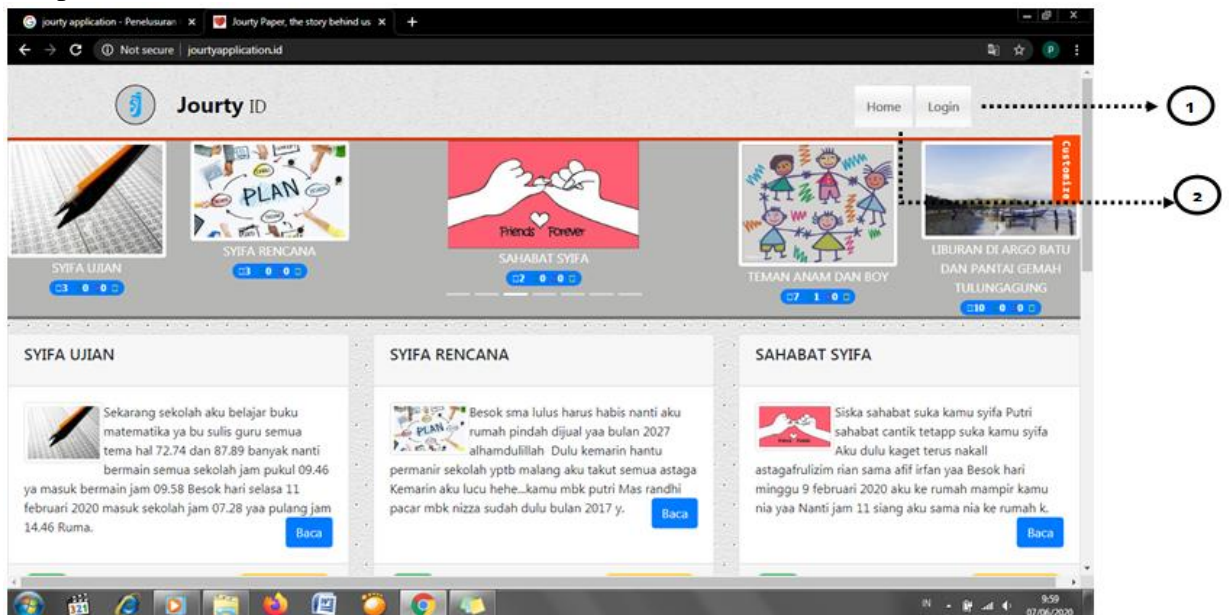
jourty application - Penelusuran ×
Jourty Paper, the story behind us ×
+

Not secure | jourtyapplication.id

Jourty ID

Home Login

1

2

Customize

PLAN

Friends Forever

SYIFA UJIAN
3 0 0

SYIFA RENCANA
3 0 0

SAHABAT SYIFA
2 0 0

TEMAN ANAM DAN BOY
7 1 0

LIBURAN DI ARGO BATU DAN PANTAI GEMAH TULUNGAGUNG
10 0 0

SYIFA UJIAN

Sekarang sekolah aku belajar buku matematika ya bu sulis guru semua tema hal 72.74 dan 87.89 banyak nanti bermain semua sekolah jam pukul 09.46 ya masuk bermain jam 09.58 Besok hari selasa 11 februari 2020 masuk sekolah jam 07.28 yaa pulang jam 14.46 Ruma.

Baca

SYIFA RENCANA

Besok sma lulus harus habis nanti aku rumah pindah dijual yaa bulan 2027 alhamdulillah Dulu kemarin hantu permanir sekolah yptb malang aku takut semua astaga Kemarin aku lucu hehe...kamu mbk putri Mas randhi pacar mbk nizza sudah dulu bulan 2017 y.

Baca

SAHABAT SYIFA

Siska sahabat suka kamu syifa Putri sahabat cantik tetapp suka kamu syifa Aku dulu kaget terus nakall astagafrulizim rian sama afif irfan yaa Besok hari minggu 9 februari 2020 aku ke rumah mampir kamu nia yaa Nanti jam 11 siang aku sama nia ke rumah k.

Baca

9:59
07/06/2020